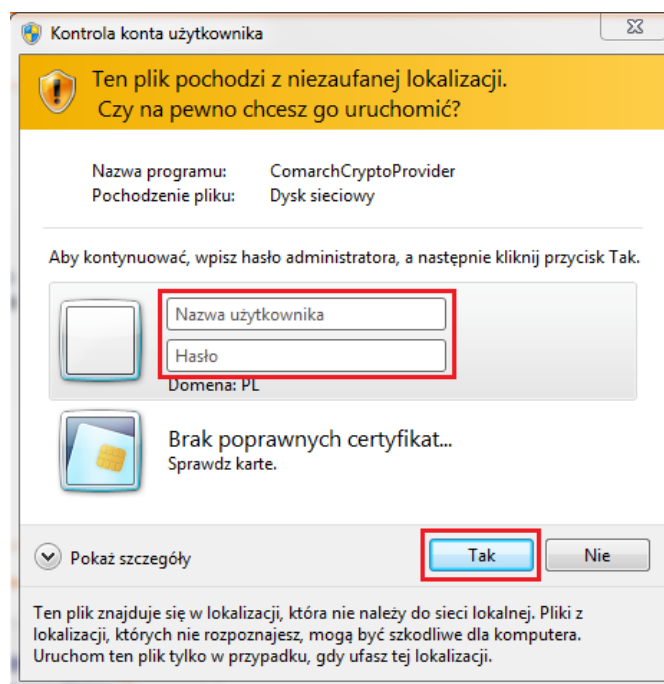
Kontrola konta użytkownika

Ten plik pochodzi z niezaufanej lokalizacji.
Czy na pewno chcesz go uruchomić?

Nazwa programu: ComarchCryptoProvider
Pochodzenie pliku: Dysk sieciowy

Aby kontynuować, wpisz hasło administratora, a następnie kliknij przycisk Tak.

Nazwa użytkownika
Hasło
Domena: PL

Brak poprawnych certyfikat...
Sprawdz karte.

Pokaż szczegóły

Tak
Nie

Ten plik znajduje się w lokalizacji, która nie należy do sieci lokalnej. Pliki z lokalizacji, których nie rozpoznajesz, mogą być szkodliwe dla komputera. Uruchom ten plik tylko w przypadku, gdy ufasz tej lokalizacji.